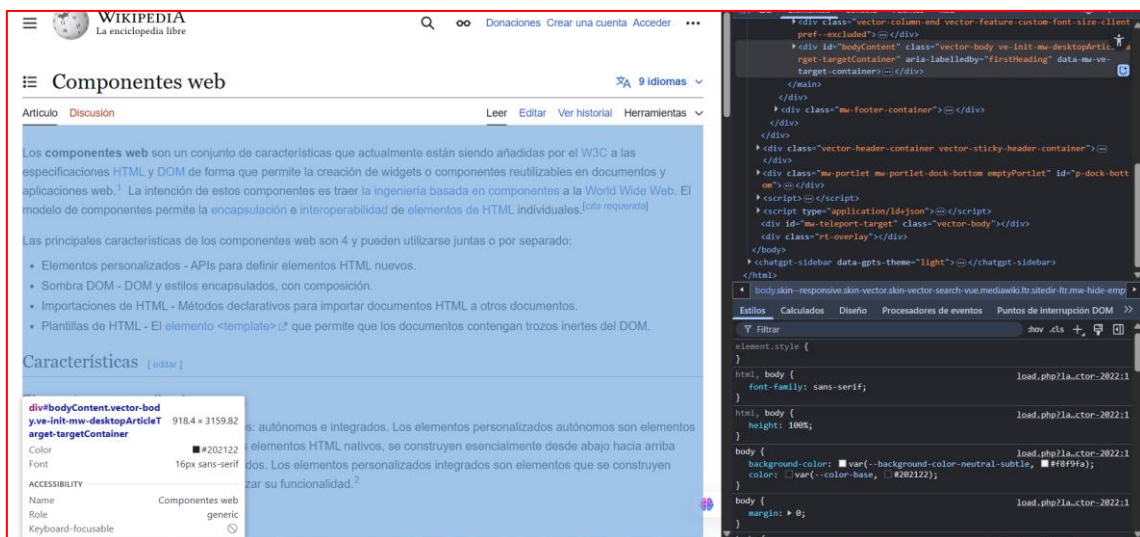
WIKIPEDIA
La enciclopedia libre

Donaciones Crear una cuenta Acceder •••

Componentes web

9 idiomas

Artículo Discusión

Leer Editar Ver historial Herramientas

Los componentes web son un conjunto de características que actualmente están siendo añadidas por el W3C a las especificaciones HTML y DOM de forma que permite la creación de widgets o componentes reutilizables en documentos y aplicaciones web.$^1$ La intención de estos componentes es traer la ingeniería basada en componentes a la World Wide Web. El modelo de componentes permite la encapsulación e interoperabilidad de elementos de HTML individuales.[cita requerida]

Las principales características de los componentes web son 4 y pueden utilizarse juntas o por separado:

- Elementos personalizados - APIs para definir elementos HTML nuevos.
- Sombra DOM - DOM y estilos encapsulados, con composición.
- Importaciones de HTML - Métodos declarativos para importar documentos HTML a otros documentos.
- Plantillas de HTML - El elemento <template> que permite que los documentos contengan trozos inertes del DOM.

Características [editar]

s: autónomos e integrados. Los elementos personalizados autónomos son elementos elementos HTML nativos, se construyen esencialmente desde abajo hacia arriba dos. Los elementos personalizados integrados son elementos que se construyen zar su funcionalidad.$^2$

div#bodyContent.vector-body.ve-init-mw-desktopArticleTarget-targetContainer 918.4 × 3159.82
Color #202122
Font 16px sans-serif
ACCESSIBILITY
Name Componentes web
Role generic
Keyboard-focusable

<div class="vector-column-end vector-feature-custom-font-size-clientpref--excluded"> ··· </div>
<div id="bodyContent" class="vector-body ve-init-mw-desktopArticleTarget-targetContainer" aria-labelledby="firstHeading" data-mw-ve-target-container> ··· </div>
</main>
</div>
<div class="mw-footer-container"> ··· </div>
</div>
</div>
<div class="vector-header-container vector-sticky-header-container"> ···
</div>
<div class="mw-portlet mw-portlet-dock-bottom emptyPortlet" id="p-dock-bottom"> ··· </div>
<script> ··· </script>
<script type="application/ld+json"> ··· </script>
<div id="mw-teleport-target" class="vector-body"></div>
<div class="rt-overlay"></div>
</body>
<chatgpt-sidebar data-gpts-theme="light"> ··· </chatgpt-sidebar>
</html>
body.skin--responsive.skin-vector.skin-vector-search-vue.mediawiki.ltr.sitedir-ltr.mw-hide-emp
Estilos Calculados Diseño Procesadores de eventos Puntos de interrupción DOM >>
Filtrar :hov .cls +
element.style {
}
html, body { load.php?la…ctor-2022:1
font-family: sans-serif;
}
html, body { load.php?la…ctor-2022:1
height: 100%;
}
body { load.php?la…ctor-2022:1
background-color: var(--background-color-neutral-subtle, #f8f9fa);
color: var(--color-base, #202122);
}
body { load.php?la…ctor-2022:1
margin: ▸ 0;
}